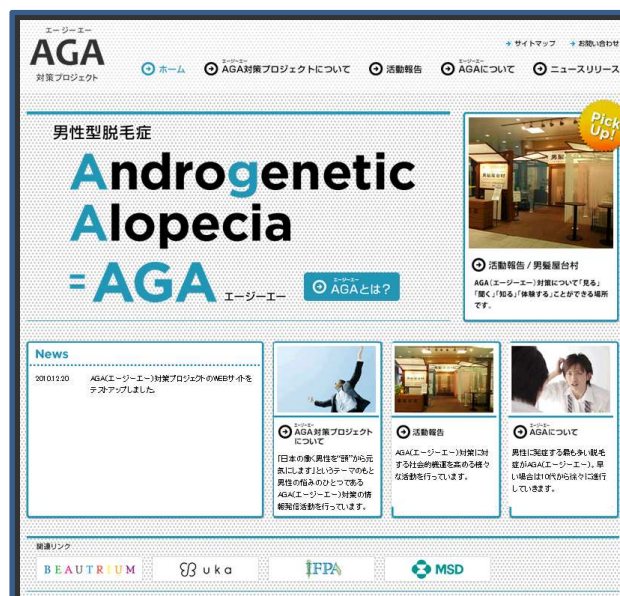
エージーエー
AGA
対策プロジェクト

サイトマップ
お問い合わせ

ホーム
エージーエー
AGA対策プロジェクトについて
活動報告
エージーエー
AGAについて
ニュースリリース

男性型脱毛症
Androgenetic
Alopecia
=AGA エージーエー

エージーエー
AGAとは?

Pick Up!

男髪
活動報告 / 男髪屋台村
AGA(エージーエー)対策について「見る」「聞く」「知る」「体験する」ことができる場所です。

News
2010.12.20 AGA(エージーエー)対策プロジェクトのWEBサイトをテストアップしました。

エージーエー
AGA対策プロジェクトについて
「日本の働く男性を"髪"から元気にします」というテーマのもと男性の悩みのひとつであるAGA(エージーエー)対策の情報発信活動を行っています。

活動報告
AGA(エージーエー)対策に対する社会的機運を高める様々な活動を行っています。

エージーエー
AGAについて
男性に発症する最も多い脱毛症がAGA(エージーエー)。早い場合は10代から徐々に進行していきます。

関連リンク
BEAUTRIUM
uka
IFPA
MSD